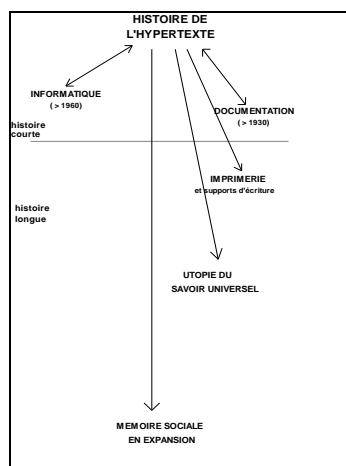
HISTOIRE DE
L'HYPERTEXTE

INFORMATIQUE
( > 1960)

DOCUMENTATION
( > 1930)

histoire
courte

IMPRIMERIE
et supports d'écriture

histoire
longue

UTOPIE DU
SAVOIR UNIVERSEL

MEMOIRE SOCIALE
EN EXPANSION